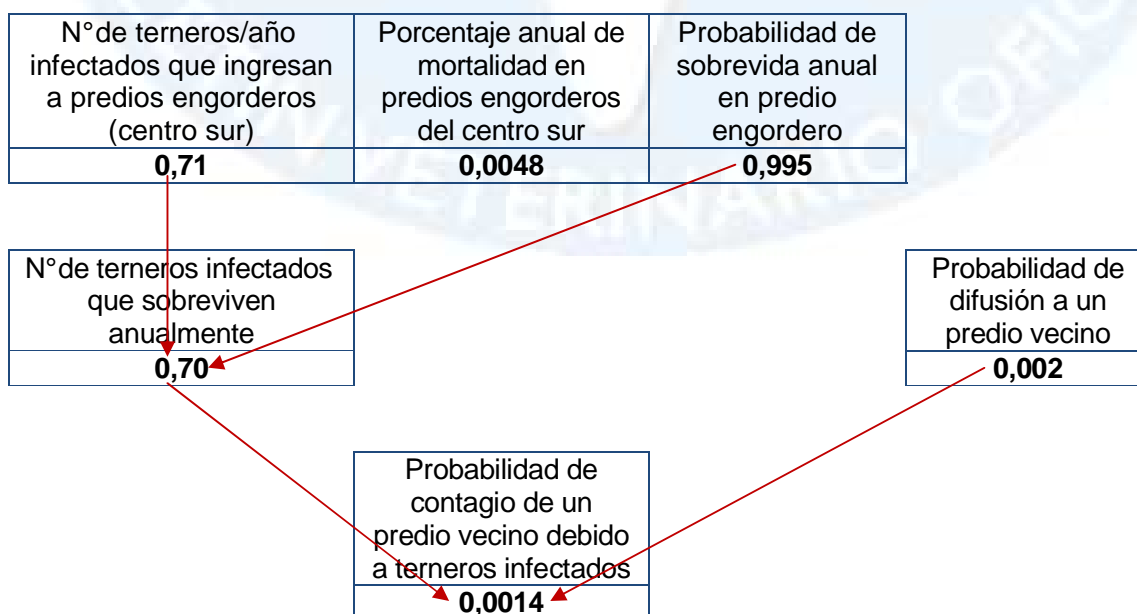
| N°de terneros/año infectados que ingresan a predios engorderos (centro sur) | Porcentaje anual de mortalidad en predios engorderos del centro sur | Probabilidad de sobrevida anual en predio engordero |
|---|---|---|
| **0,71** | **0,0048** | **0,995** |

| N°de terneros infectados que sobreviven anualmente |
|---|
| **0,70** |

| Probabilidad de difusión a un predio vecino |
|---|
| **0,002** |

| Probabilidad de contagio de un predio vecino debido a terneros infectados |
|---|
| **0,0014** |